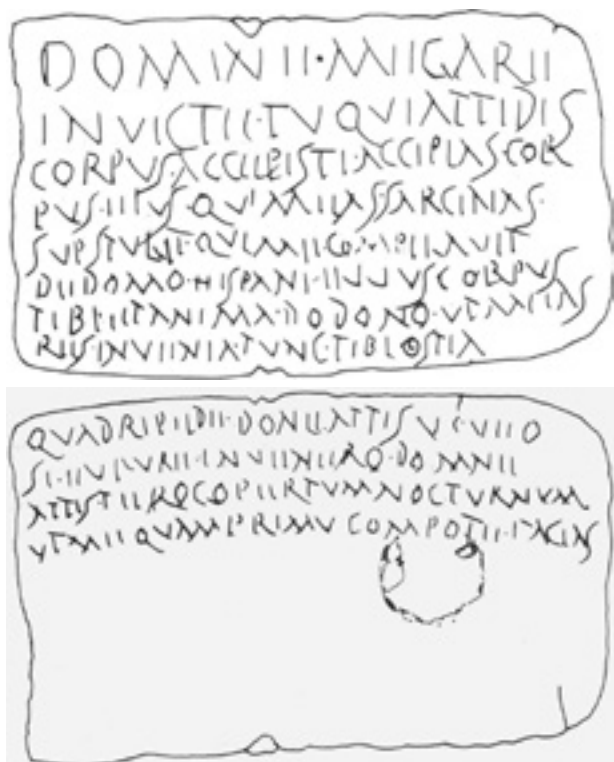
DOMINII·MIGARII
INVICTII·TVQVIATTIDIS
CORPVSACCIIPISTIACCIPIASCOR
PVS·IIIVS·QVIMIIASSARCINAS·
SVPSTVLIT·QVIMIICOMPILAVIT
DIIDOMO·HISPANI·IIIVVS·CORPVS
TIBI·IITANIMA·ODONO·VTMIAS
RIISINVIINIATVNCTIBI·OSTIA

QVADRIPIIDII·DONIIATTISVTVIIO
SIIIIVIVRII·INVIINIAO·DOMNII
ATTIS·TIIROCOPIIRTVMNOCTVRNVM
VTMII QVAMPRIMV COMPOTIIMFACIAS